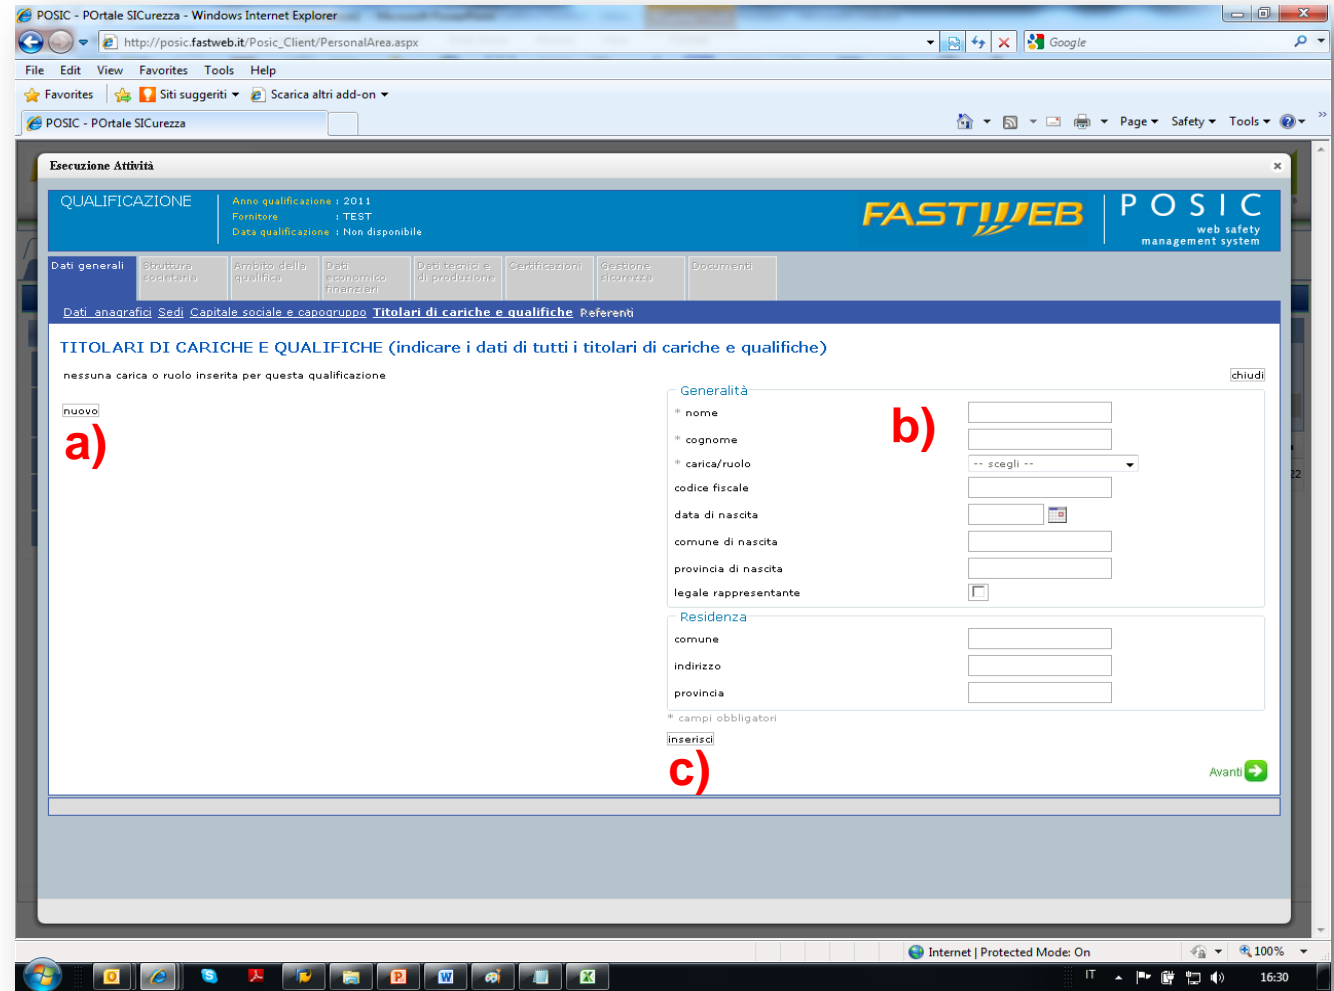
POSIC - POrtale SICurezza - Windows Internet Explorer

http://posic.fastweb.it/Posic_Client/PersonalArea.aspx

Google

File Edit View Favorites Tools Help

Favorites Siti suggeriti Scarica altri add-on

POSIC - POrtale SICurezza

Page Safety Tools

Esecuzione Attività

QUALIFICAZIONE

Anno qualificazione : 2011
Fornitore : TEST
Data qualificazione : Non disponibile

FASTWEB

POSIC
web safety
management system

Dati generali | Struttura societaria | Ambito della qualifica | Dati economico finanziari | Dati tecnici e di produzione | Certificazioni | Gestione sicurezza | Documenti

Dati anagrafici Sedi Capitale sociale e capogruppo Titolari di cariche e qualifiche Referenti

TITOLARI DI CARICHE E QUALIFICHE (indicare i dati di tutti i titolari di cariche e qualifiche)

nessuna carica o ruolo inserita per questa qualificazione

nuovo

a)

chiudi

Generalità

* nome

b)

* cognome

* carica/ruolo -- scegli --

codice fiscale

data di nascita

comune di nascita

provincia di nascita

legale rappresentante

Residenza

comune

indirizzo

provincia

* campi obbligatori

inserisci

c)

Avanti

Internet | Protected Mode: On

100%

IT

16:30